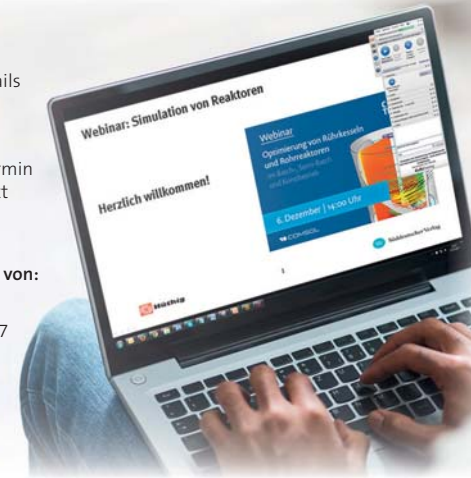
ails

rmin
et

von:

7

Webinar: Simulation von Reaktoren

Herzlich willkommen!

Webinar

Optimierung von Rührkesseln und Rohrreaktoren

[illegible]

6. Dezember | 14:00 Uhr

COMSOL

Süddeutscher Verlag

1

Hüthig